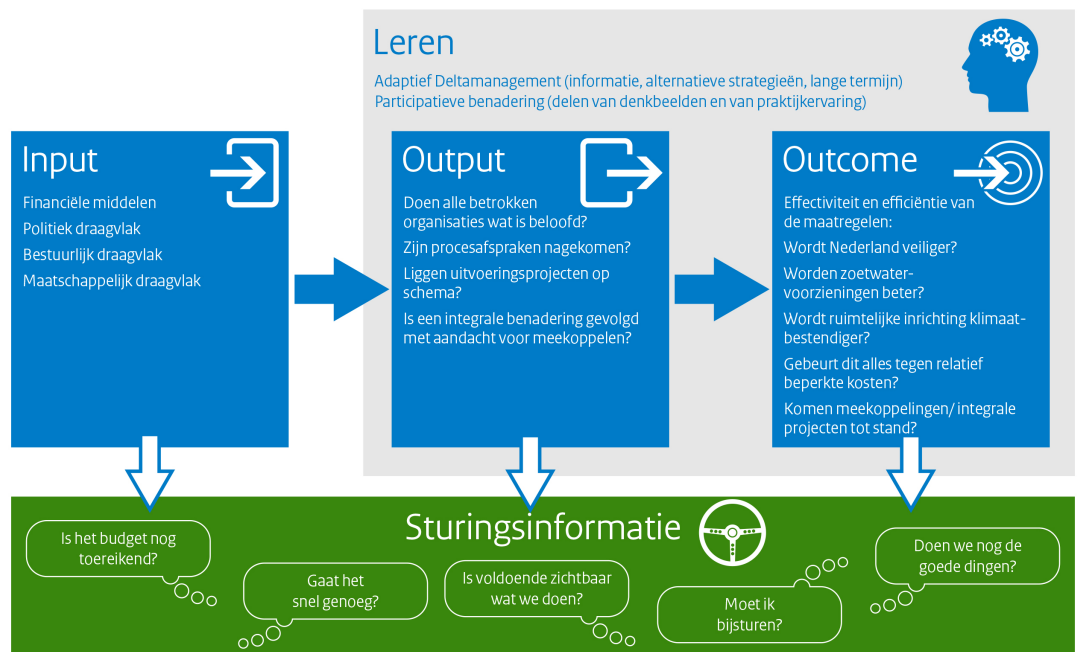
Leren

Adaptief Deltamanagement (informatie, alternatieve strategieën, lange termijn)
Participatieve benadering (delen van denkbeelden en van praktijkervaring)

Input

Financiële middelen
Politiek draagvlak
Bestuurlijk draagvlak
Maatschappelijk draagvlak

Output

Doen alle betrokken organisaties wat is beloofd?
Zijn procesafspraken nagekomen?
Liggen uitvoeringsprojecten op schema?
Is een integrale benadering gevolgd met aandacht voor meekoppelen?

Outcome

Effectiviteit en efficiëntie van de maatregelen:
Wordt Nederland veiliger?
Worden zoetwater-voorzieningen beter?
Wordt ruimtelijke inrichting klimaat-bestendiger?
Gebeurt dit alles tegen relatief beperkte kosten?
Komen meekoppelingen/ integrale projecten tot stand?

Sturingsinformatie

Is het budget nog toereikend?

Gaat het snel genoeg?

Is voldoende zichtbaar wat we doen?

Moet ik bijsturen?

Doen we nog de goede dingen?